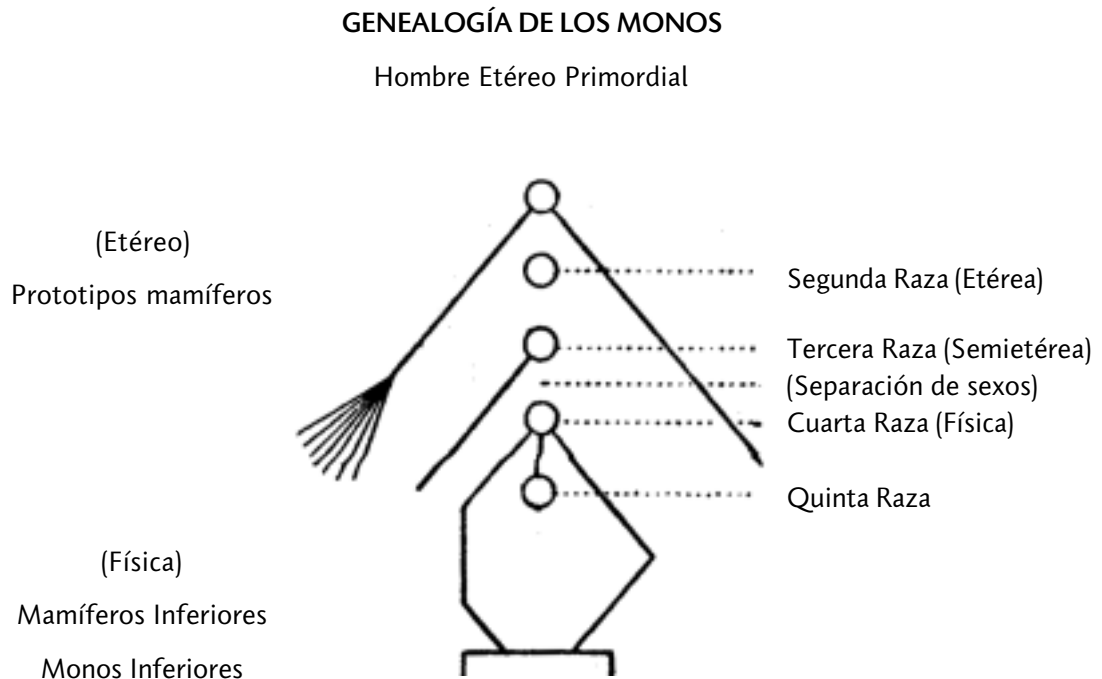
GENEALOGÍA DE LOS MONOS

Hombre Etéreo Primordial

(Etéreo)

Prototipos mamíferos

Segunda Raza (Etérea)

Tercera Raza (Semietérea)

(Separación de sexos)

Cuarta Raza (Física)

Quinta Raza

(Física)

Mamíferos Inferiores

Monos Inferiores